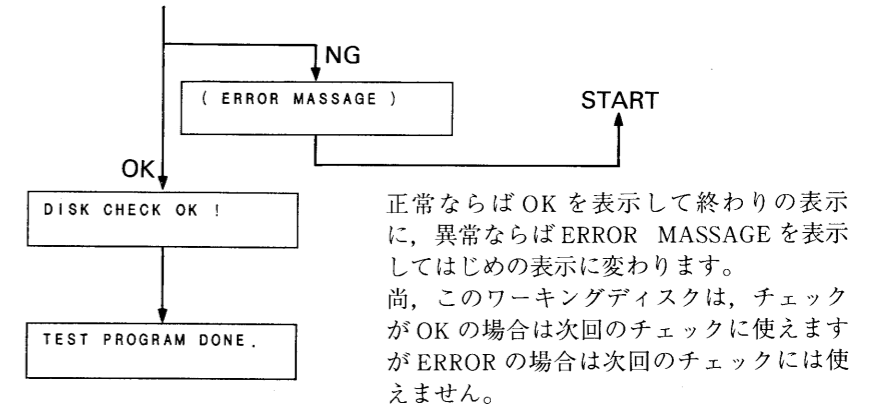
NG

( ERROR MASSAGE )

START

OK

DISK CHECK OK !

TEST PROGRAM DONE.

正常ならばOKを表示して終わりの表示に，異常ならばERROR MASSAGEを表示してはじめの表示に変わります。
尚，このワーキングディスクは，チェックがOKの場合は次回のチェックに使えますがERRORの場合は次回のチェックには使えません。